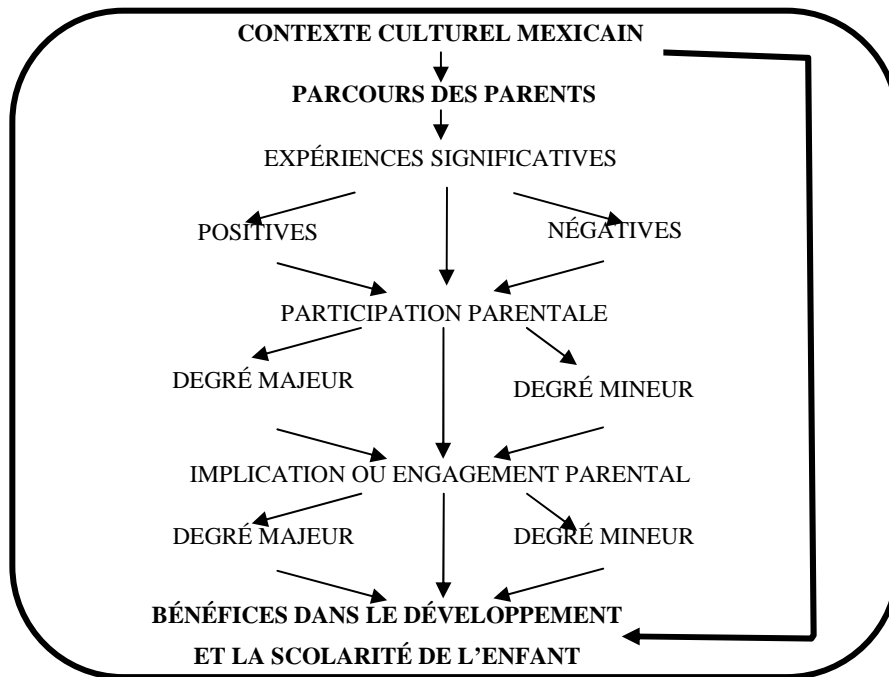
CONTEXTE CULTUREL MEXICAIN

PARCOURS DES PARENTS

EXPÉRIENCES SIGNIFICATIVES

POSITIVES

NÉGATIVES

PARTICIPATION PARENTALE

DEGRÉ MAJEUR

DEGRÉ MINEUR

IMPLICATION OU ENGAGEMENT PARENTAL

DEGRÉ MAJEUR

DEGRÉ MINEUR

BÉNÉFICES DANS LE DÉVELOPPEMENT ET LA SCOLARITÉ DE L'ENFANT